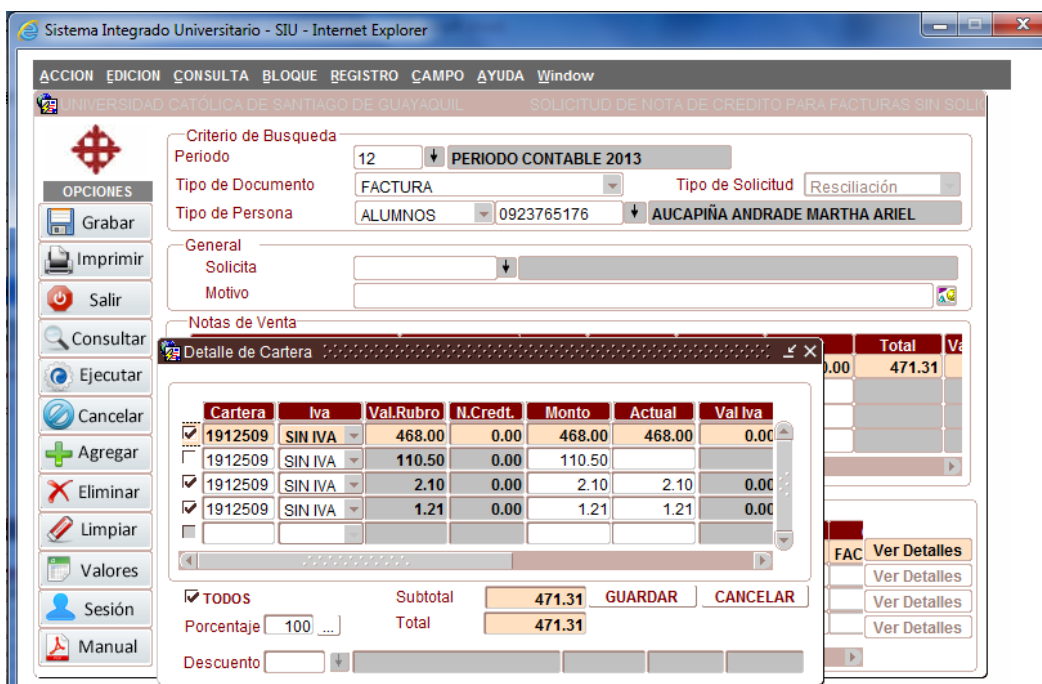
Sistema Integrado Universitario - SIU - Internet Explorer

ACCION EDICION CONSULTA BLOQUE REGISTRO CAMPO AYUDA Window

UNIVERSIDAD CATÓLICA DE SANTIAGO DE GUAYAQUIL SOLICITUD DE NOTA DE CREDITO PARA FACTURAS SIN SOLI

OPCIONES
Grabar
Imprimir
Salir
Consultar
Ejecutar
Cancelar
Agregar
Eliminar
Limpiar
Valores
Sesión
Manual

Criterio de Busqueda
Periodo 12 PERIODO CONTABLE 2013
Tipo de Documento FACTURA
Tipo de Solicitud Resciliación
Tipo de Persona ALUMNOS 0923765176 AUCAPIÑA ANDRADE MARTHA ARIEL

General
Solicita
Motivo

Notas de Venta
Total Va
.00 471.31

Detalle de Cartera

| Cartera | Iva | Val.Rubro | N.Credt. | Monto | Actual | Val Iva |
|---|---|---|---|---|---|---|
| 1912509 | SIN IVA | 468.00 | 0.00 | 468.00 | 468.00 | 0.00 |
| 1912509 | SIN IVA | 110.50 | 0.00 | 110.50 | | |
| 1912509 | SIN IVA | 2.10 | 0.00 | 2.10 | 2.10 | 0.00 |
| 1912509 | SIN IVA | 1.21 | 0.00 | 1.21 | 1.21 | 0.00 |

TODOS
Subtotal 471.31 GUARDAR CANCELAR
Porcentaje 100 ...
Total 471.31
Descuento

FAC Ver Detalles
Ver Detalles
Ver Detalles
Ver Detalles